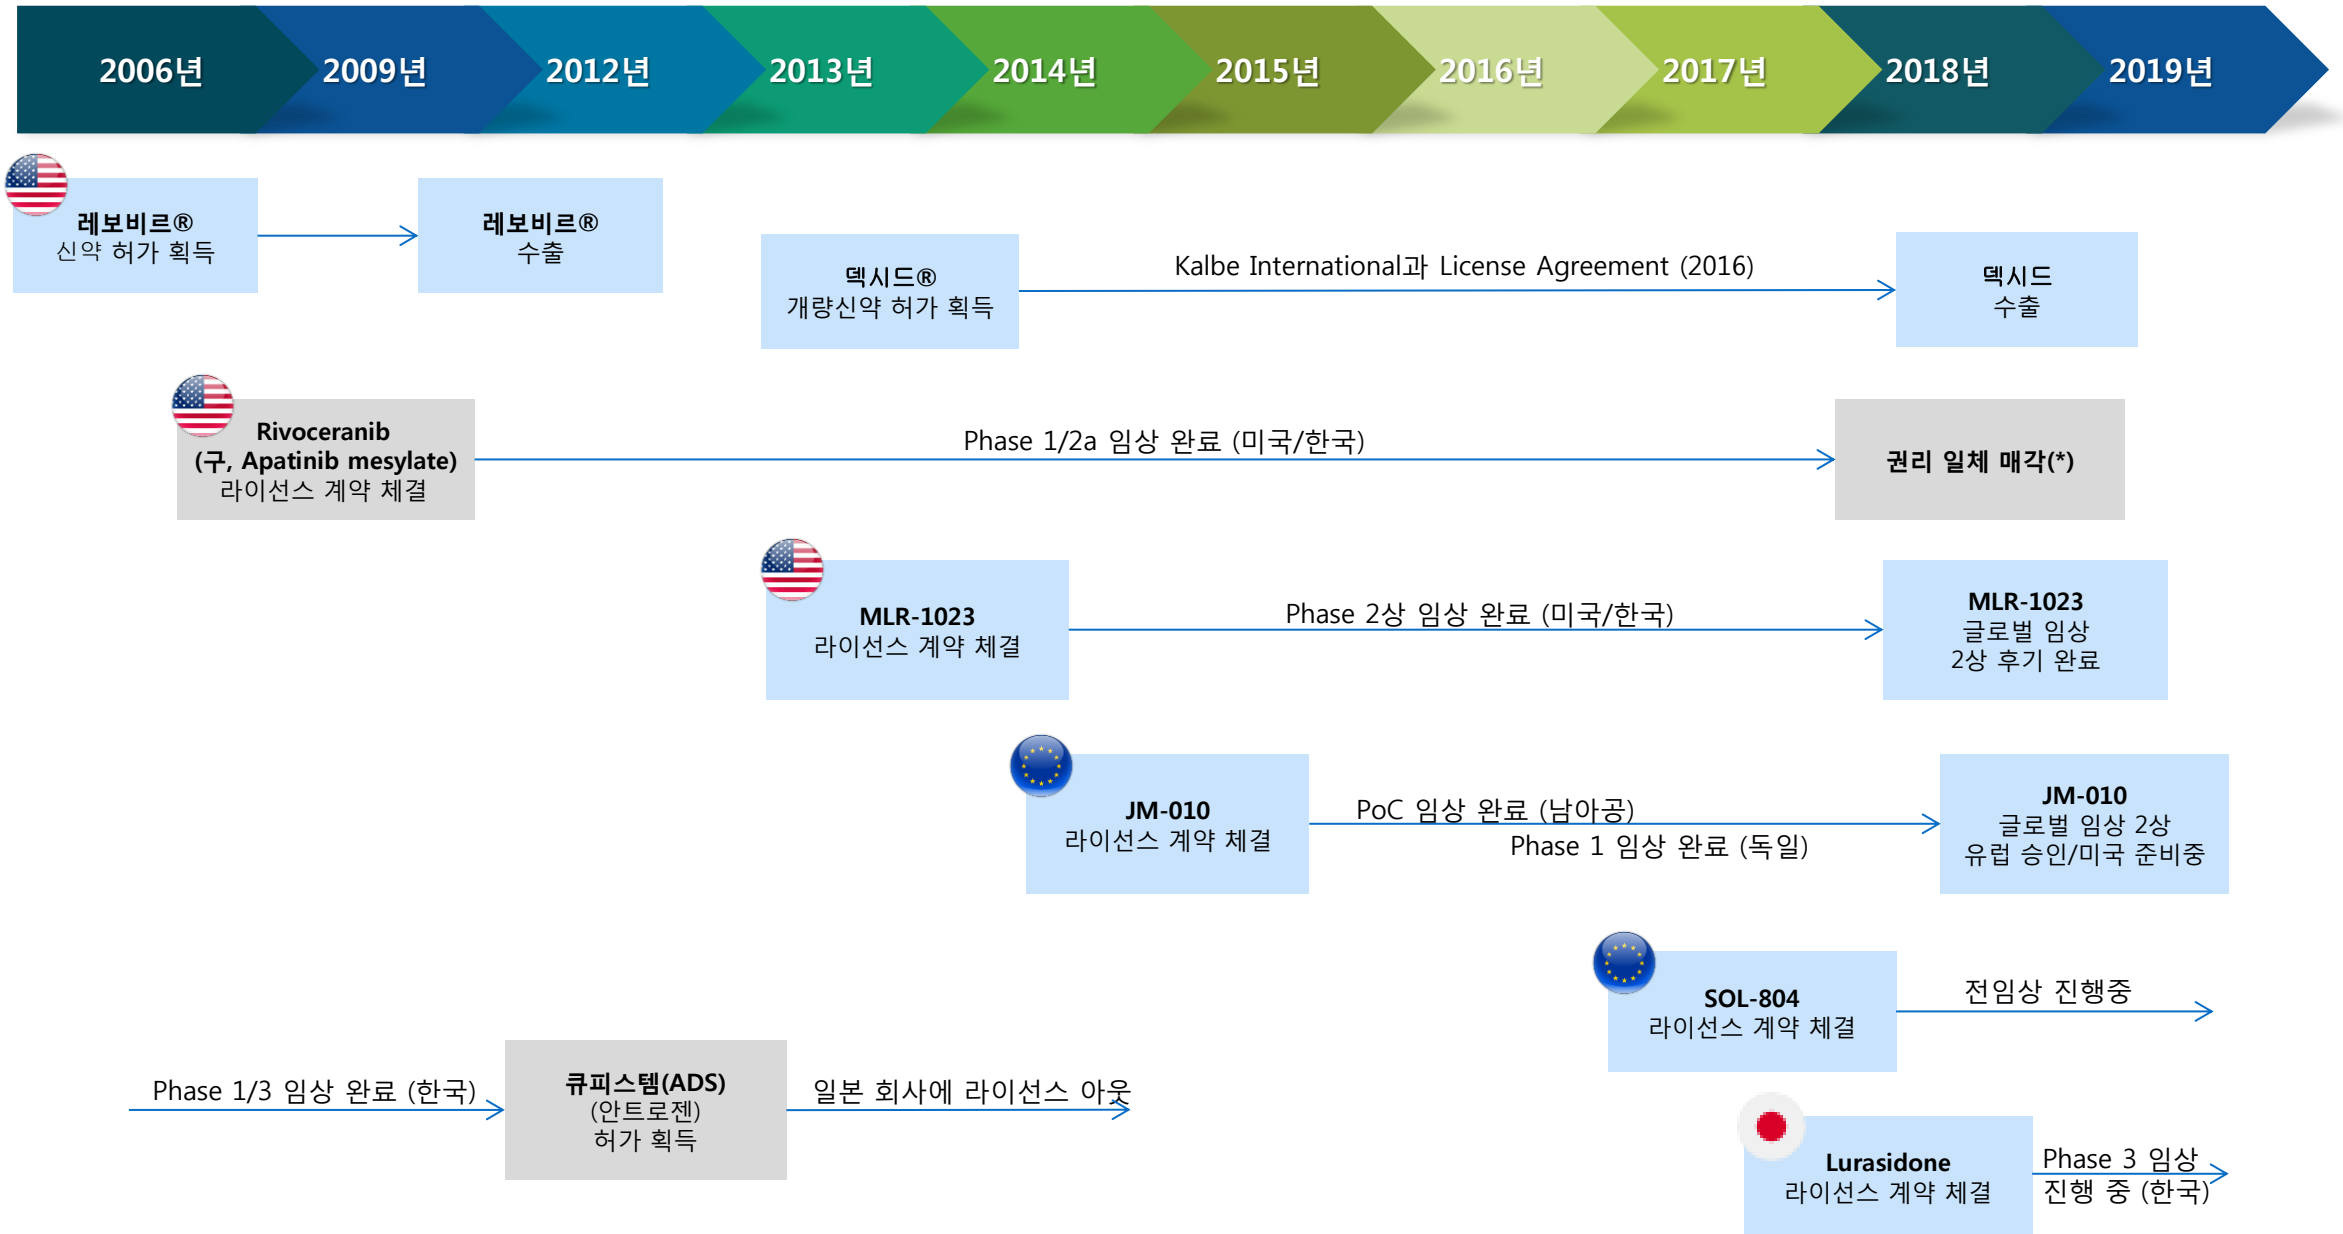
2006년 2009년 2012년 2013년 2014년 2015년 2016년 2017년 2018년 2019년

레보비르®
신약 허가 획득

레보비르®
수출

덱시드®
개량신약 허가 획득

Kalbe International과 License Agreement (2016)

덱시드
수출

Rivoceranib
(구, Apatinib mesylate)
라이선스 계약 체결

Phase 1/2a 임상 완료 (미국/한국)

권리 일체 매각(*)

MLR-1023
라이선스 계약 체결

Phase 2상 임상 완료 (미국/한국)

MLR-1023
글로벌 임상
2상 후기 완료

JM-010
라이선스 계약 체결

PoC 임상 완료 (남아공)
Phase 1 임상 완료 (독일)

JM-010
글로벌 임상 2상
유럽 승인/미국 준비중

SOL-804
라이선스 계약 체결

전임상 진행중

Phase 1/3 임상 완료 (한국)

큐피스템(ADS)
(안트로젠)
허가 획득

일본 회사에 라이선스 아웃

Lurasidone
라이선스 계약 체결

Phase 3 임상
진행 중 (한국)